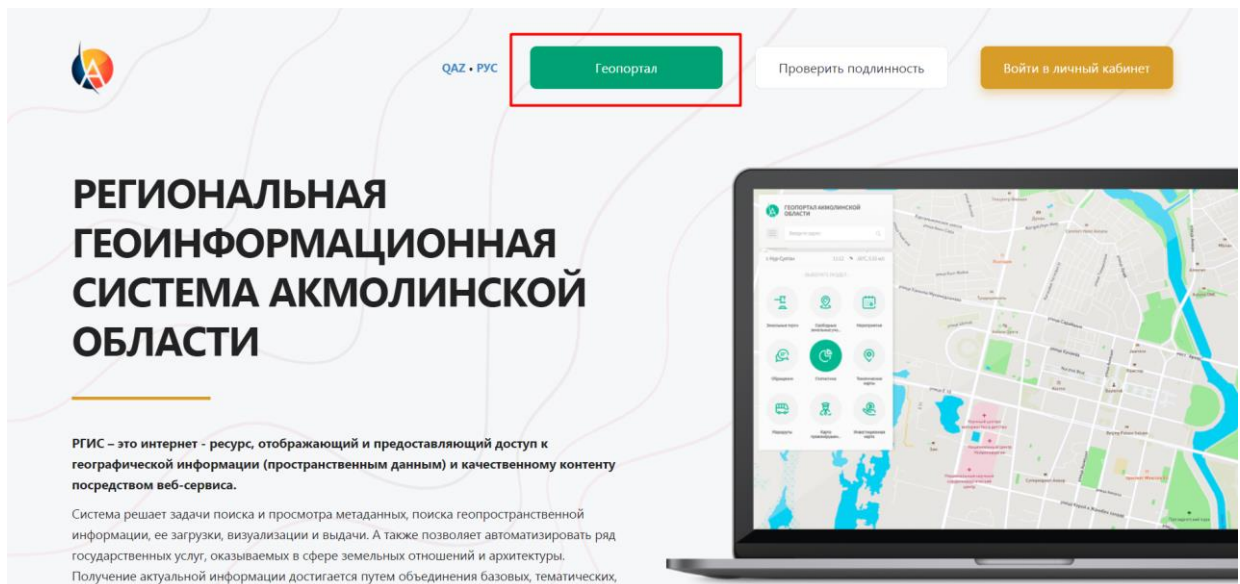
QAZ • РУС

Геопортал

Проверить подлинность

Войти в личный кабинет

РЕГИОНАЛЬНАЯ ГЕОИНФОРМАЦИОННАЯ СИСТЕМА АКМОЛИНСКОЙ ОБЛАСТИ

РГИС – это интернет - ресурс, отображающий и предоставляющий доступ к географической информации (пространственным данным) и качественному контенту посредством веб-сервиса.

Система решает задачи поиска и просмотра метаданных, поиска геопространственной информации, ее загрузки, визуализации и выдачи. А также позволяет автоматизировать ряд государственных услуг, оказываемых в сфере земельных отношений и архитектуры. Получение актуальной информации достигается путем объединения базовых, тематических,

ГЕОПОРТАЛ АКМОЛИНСКОЙ ОБЛАСТИ

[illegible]